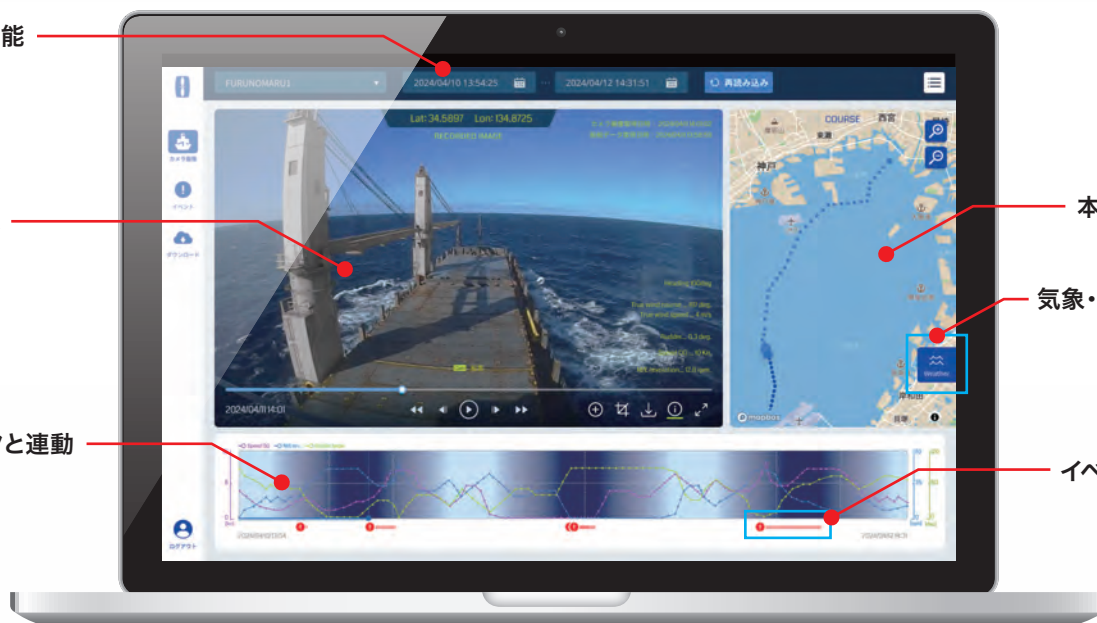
能

と連動

本

気象・

イベ

FURUNOMARU1

2024/04/10 13:54:25

2024/04/12 14:31:51

再読み込み

カメラ映像

イベント

ダウンロード

ログアウト

Lat: 34.5897 Lon: 134.8725

RECORDED IMAGE

2024/04/11 14:01

COURSE

西宮

神戸

Weather

mapbox

岸和田

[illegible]